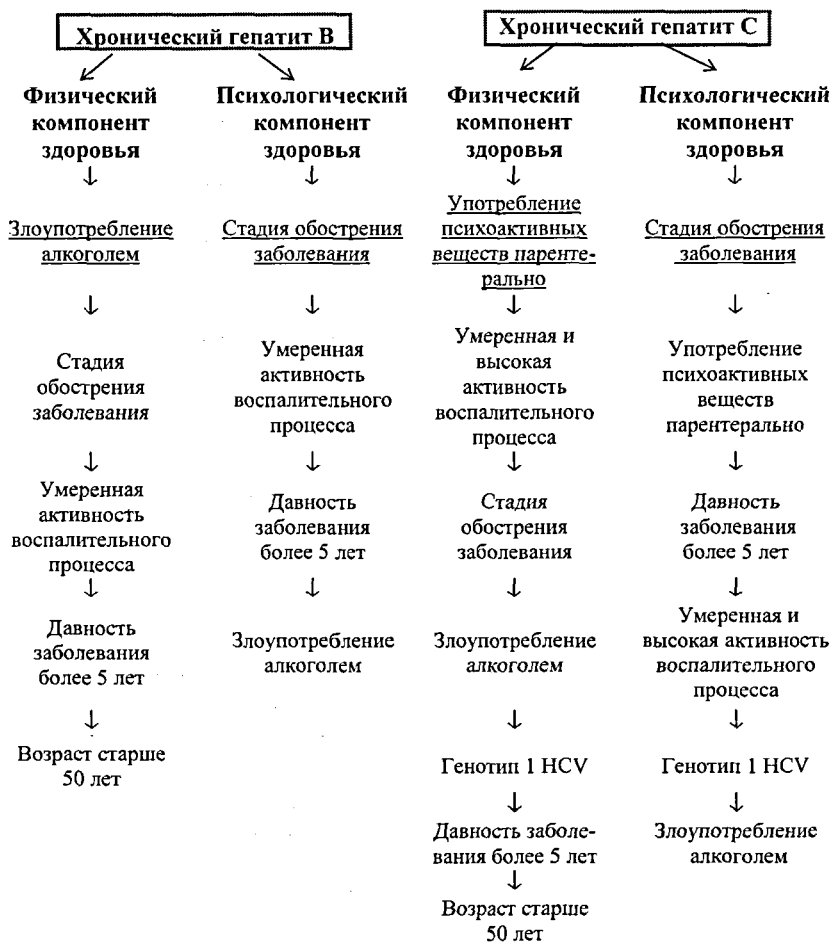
Хронический гепатит В

Физический компонент здоровья

Злоупотребление алкоголем

Стадия обострения заболевания

Умеренная активность воспалительного процесса

Давность заболевания более 5 лет

Возраст старше 50 лет

Психологический компонент здоровья

Стадия обострения заболевания

Умеренная активность воспалительного процесса

Давность заболевания более 5 лет

Злоупотребление алкоголем

Хронический гепатит С

Физический компонент здоровья

Употребление психоактивных веществ парентерально

Умеренная и высокая активность воспалительного процесса

Стадия обострения заболевания

Злоупотребление алкоголем

Генотип 1 HCV

Давность заболевания более 5 лет

Возраст старше 50 лет

Психологический компонент здоровья

Стадия обострения заболевания

Употребление психоактивных веществ парентерально

Давность заболевания более 5 лет

Умеренная и высокая активность воспалительного процесса

Генотип 1 HCV

Злоупотребление алкоголем